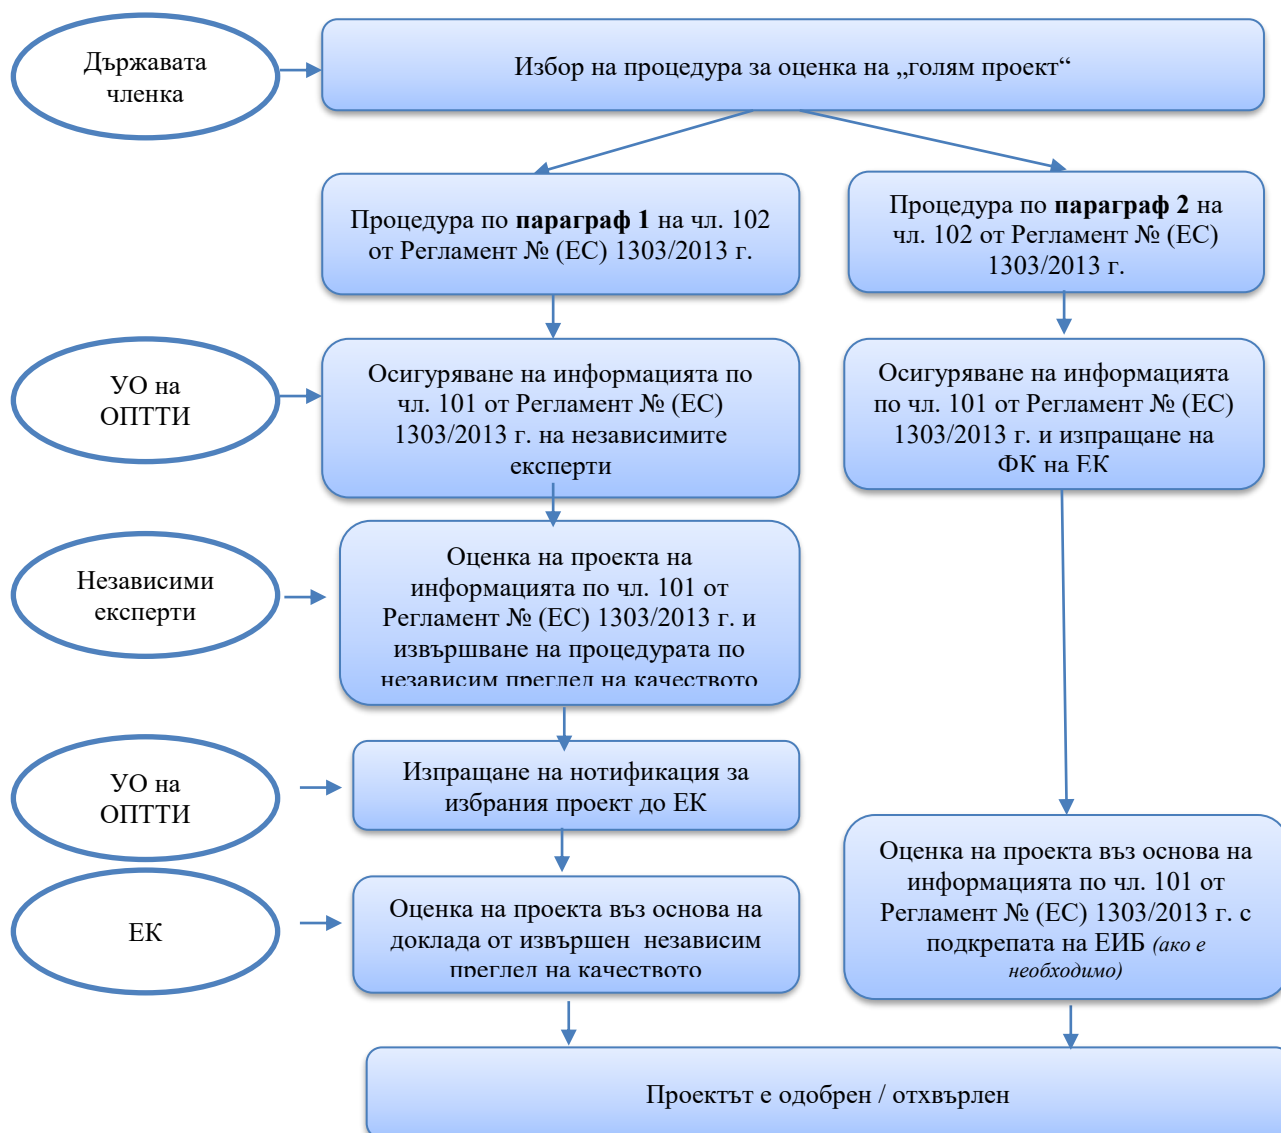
Държавата членка

Избор на процедура за оценка на „голям проект“

Процедура по **параграф 1** на чл. 102 от Регламент № (ЕС) 1303/2013 г.

Процедура по **параграф 2** на чл. 102 от Регламент № (ЕС) 1303/2013 г.

УО на ОПТТИ

Осигуряване на информацията по чл. 101 от Регламент № (ЕС) 1303/2013 г. на независимите експерти

Осигуряване на информацията по чл. 101 от Регламент № (ЕС) 1303/2013 г. и изпращане на ФК на ЕК

Независими експерти

Оценка на проекта на информацията по чл. 101 от Регламент № (ЕС) 1303/2013 г. и извършване на процедурата по независим преглед на качеството

УО на ОПТТИ

Изпращане на нотификация за избрания проект до ЕК

ЕК

Оценка на проекта въз основа на доклада от извършен независим преглед на качеството

Оценка на проекта въз основа на информацията по чл. 101 от Регламент № (ЕС) 1303/2013 г. с подкрепата на ЕИБ *(ако е необходимо)*

Проектът е одобрен / отхвърлен